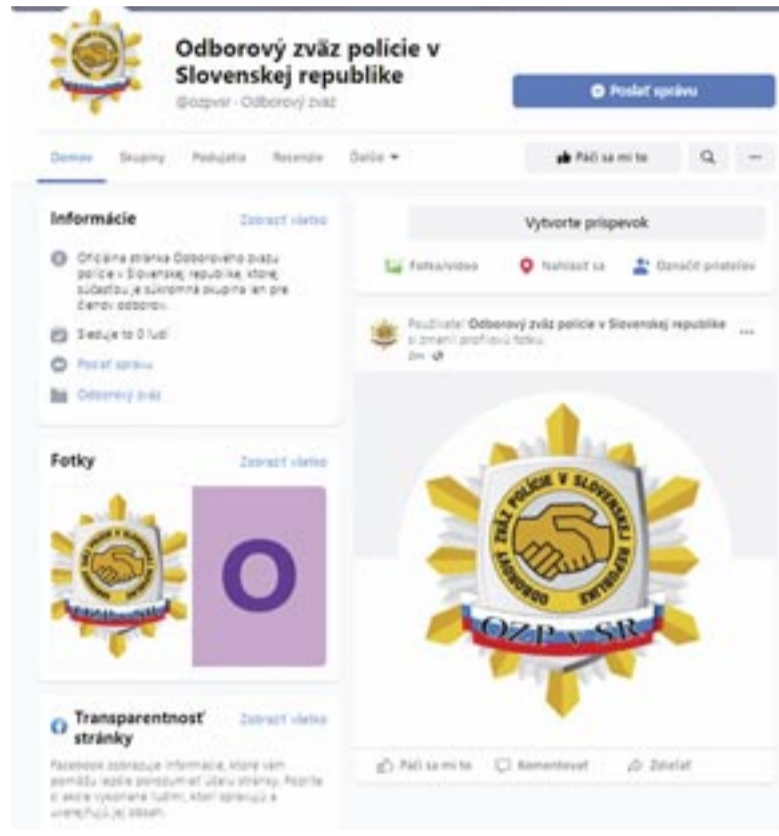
Odborový zväz polície v Slovenskej republike
@ozpvsr · Odborový zväz

Poslať správu

Domov Skupiny Podujatia Recenzie Ďalšie ▾

Páči sa mi to

Informácie
Zobraziť všetko

Oficiálna stránka Odborového zväzu polície v Slovenskej republike, ktorej súčasťou je súkromná skupina len pre členov odborov.

Sleduje to 0 ľudí

Poslať správu

Odborový zväz

Fotky
Zobraziť všetko

O

Transparentnosť stránky
Zobraziť všetko

Facebook zobrazuje informácie, ktoré vám pomôžu lepšie porozumieť účelu stránky. Pozrite si akcie vykonané ľuďmi, ktorí spravujú a uverejňujú jej obsah.

Vytvorte príspevok

Fotka/video Nahlásiť sa Označiť priateľov

Používateľ Odborový zväz polície v Slovenskej republike si zmenil profilovú fotku.
2m

ODBOROVÝ ZVÄZ POLÍCIE V SLOVENSKEJ REPUBLIKE
OZP v SR

Páči sa mi to Komentovať Zdieľať